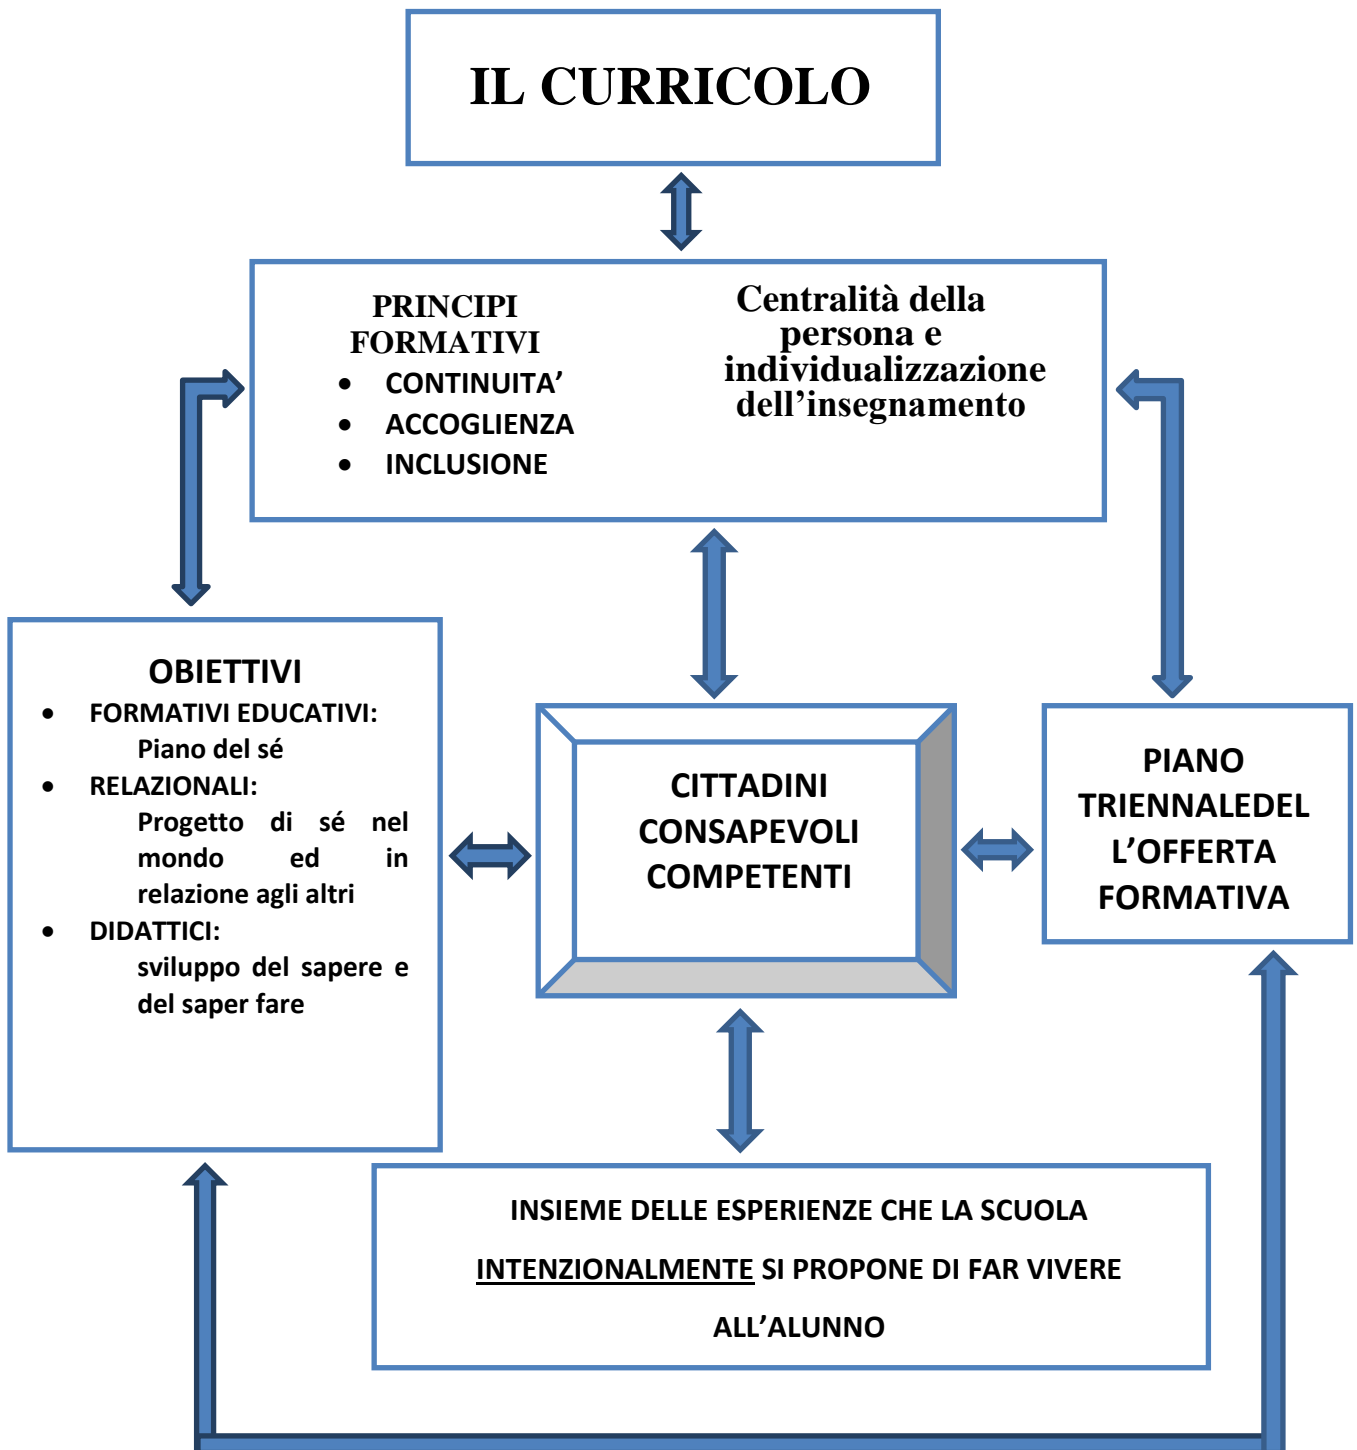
IL CURRICOLO

PRINCIPI FORMATIVI
- CONTINUITA'
- ACCOGLIENZA
- INCLUSIONE

Centralità della persona e individualizzazione dell'insegnamento

OBIETTIVI
- FORMATIVI EDUCATIVI: Piano del sé
- RELAZIONALI: Progetto di sé nel mondo ed in relazione agli altri
- DIDATTICI: sviluppo del sapere e del saper fare

CITTADINI CONSAPEVOLI COMPETENTI

PIANO TRIENNALEDEL L'OFFERTA FORMATIVA

INSIEME DELLE ESPERIENZE CHE LA SCUOLA INTENZIONALMENTE SI PROPONE DI FAR VIVERE ALL'ALUNNO